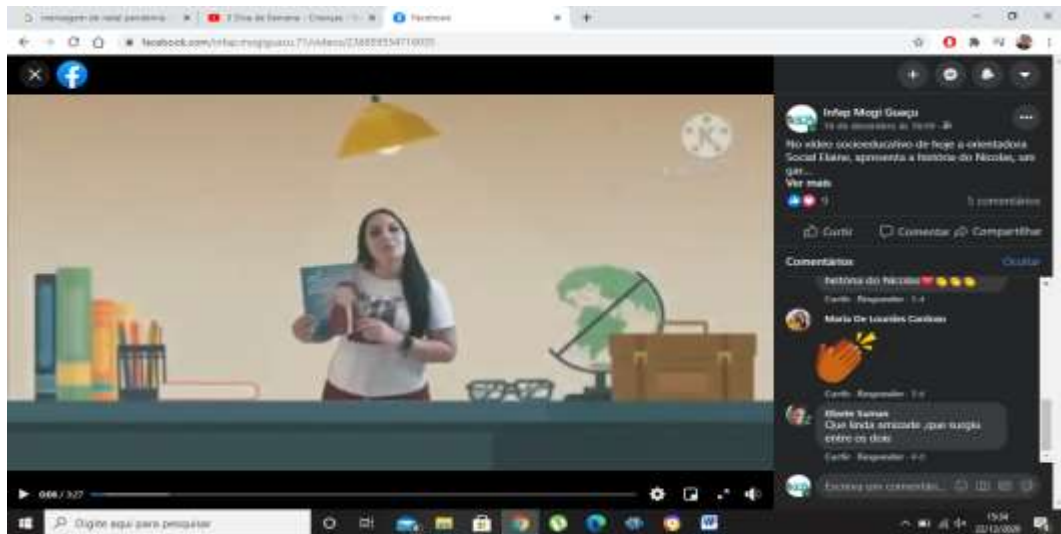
mensagem de natal pandemia × | 3 Dias da Semana - Crianças × | Facebook ×

facebook.com/infapmogiguacu/videos/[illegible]

Infap Mogi Guaçu
16 de dezembro às 16:00

No vídeo socioeducativo de hoje a orientadora Social Elaine, apresenta a história do Nicolas, um gar...
Ver mais

9    5 comentários

Curtir    Comentar    Compartilhar

Comentários    Ocultar

história do Nicolas

Curtir · Responder · 1 sem

Maria De Lourdes Cardoso

Curtir · Responder · 1 sem

Elaine Saman
Que linda amizade ,que surgiu entre os dois

Curtir · Responder · 4 d

Escreva um comentário...

0:00 / 3:27

Digite aqui para pesquisar

15:34
22/12/2020